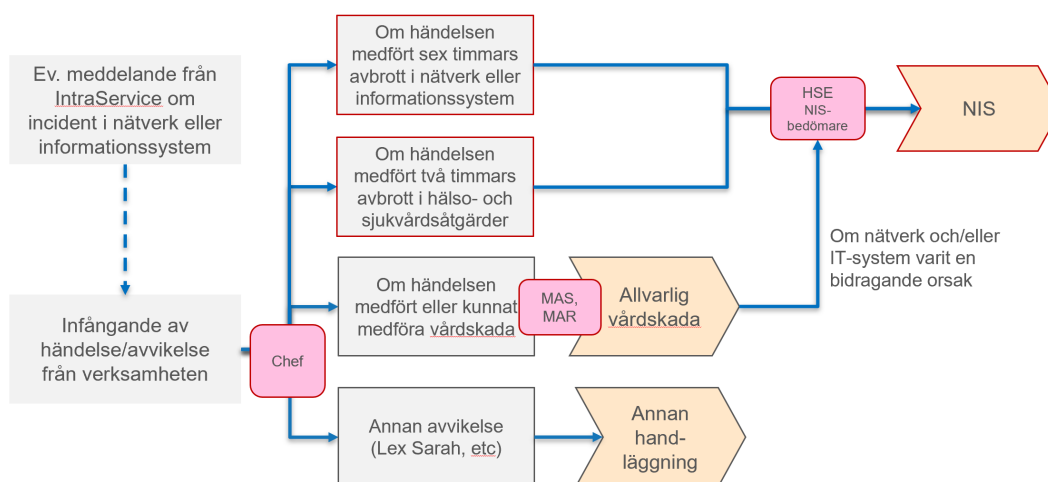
Ev. meddelande från IntraService om incident i nätverk eller informationssystem

Infångande av händelse/avvikelse från verksamheten

Chef

Om händelsen medfört sex timmars avbrott i nätverk eller informationssystem

Om händelsen medfört två timmars avbrott i hälso- och sjukvårdsåtgärder

Om händelsen medfört eller kunnat medföra vårdskada

MAS, MAR

Allvarlig vårdskada

Annan avvikelse (Lex Sarah, etc)

Annan hand-läggning

HSE NIS-bedömare

NIS

Om nätverk och/eller IT-system varit en bidragande orsak